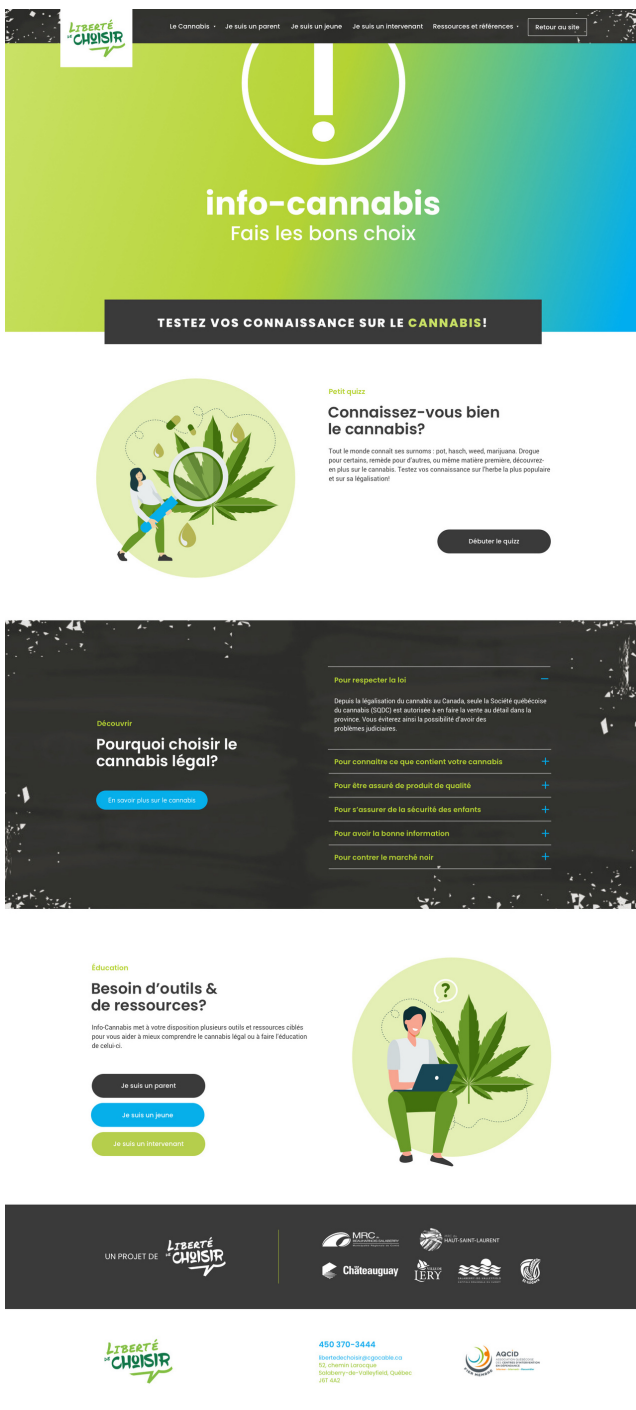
Liberté de CHOISIR

Le Cannabis · Je suis un parent · Je suis un jeune · Je suis un intervenant · Ressources et références · Retour au site

info-cannabis
Fais les bons choix

TESTEZ VOS CONNAISSANCE SUR LE CANNABIS!

Petit quizz
Connaissez-vous bien le cannabis?

Tout le monde connait ses surnoms : pot, hasch, weed, marijuana. Drogue pour certains, remède pour d'autres, ou même matière première, découvrez-en plus sur le cannabis. Testez vos connaissance sur l'herbe la plus populaire et sur sa légalisation!

Débuter le quizz

Découvrir
Pourquoi choisir le cannabis légal?

En savoir plus sur le cannabis

Pour respecter la loi

Depuis la légalisation du cannabis au Canada, seule la Société québécoise du cannabis (SQDC) est autorisée à en faire la vente au détail dans la province. Vous éviterez ainsi la possibilité d'avoir des problèmes judiciaires.

Pour connaitre ce que contient votre cannabis
Pour être assuré de produit de qualité
Pour s'assurer de la sécurité des enfants
Pour avoir la bonne information
Pour contrer le marché noir

Éducation
Besoin d'outils & de ressources?

Info-Cannabis met à votre disposition plusieurs outils et ressources ciblés pour vous aider à mieux comprendre le cannabis légal ou à faire l'éducation de celui-ci.

Je suis un parent
Je suis un jeune
Je suis un intervenant

UN PROJET DE Liberté de CHOISIR

MRC Beauharnois-Salaberry
HAUT-SAINT-LAURENT
Châteauguay
LÉRY
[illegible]
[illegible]

Liberté de CHOISIR

450 370-3444
libertedechoisir@cgocable.ca
53, chemin Larocque
Salaberry-de-Valleyfield, Québec
J6T 4A2

AGCID
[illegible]